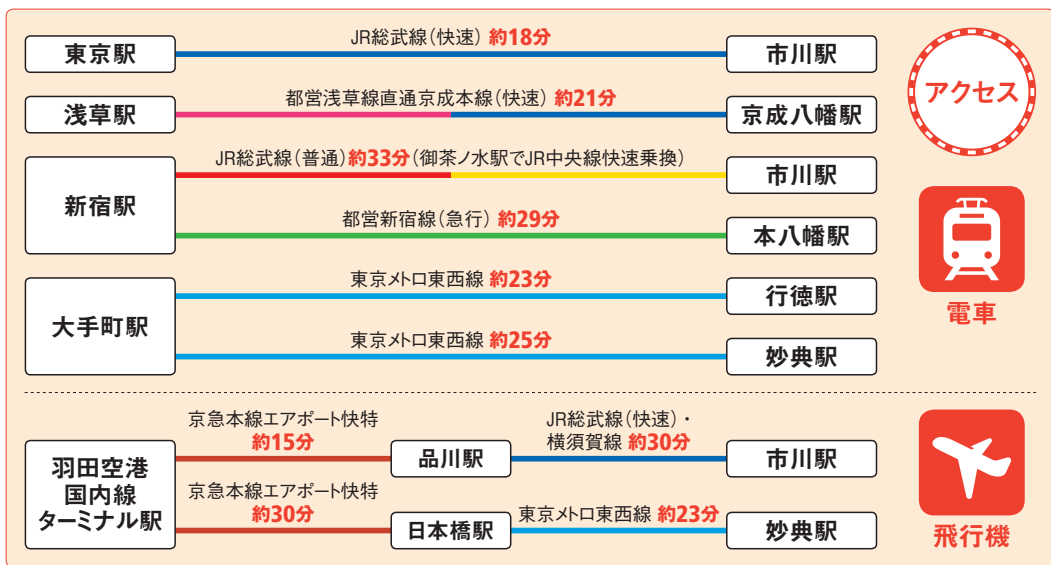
東京駅
JR総武線（快速） 約18分
市川駅

浅草駅
都営浅草線直通京成本線（快速） 約21分
京成八幡駅

新宿駅
JR総武線（普通）約33分（御茶ノ水駅でJR中央線快速乗換）
市川駅
都営新宿線（急行） 約29分
本八幡駅

大手町駅
東京メトロ東西線 約23分
行徳駅
東京メトロ東西線 約25分
妙典駅

アクセス
電車

羽田空港国内線ターミナル駅
京急本線エアポート快特 約15分
品川駅
JR総武線（快速）・横須賀線 約30分
市川駅
京急本線エアポート快特 約30分
日本橋駅
東京メトロ東西線 約23分
妙典駅

飛行機